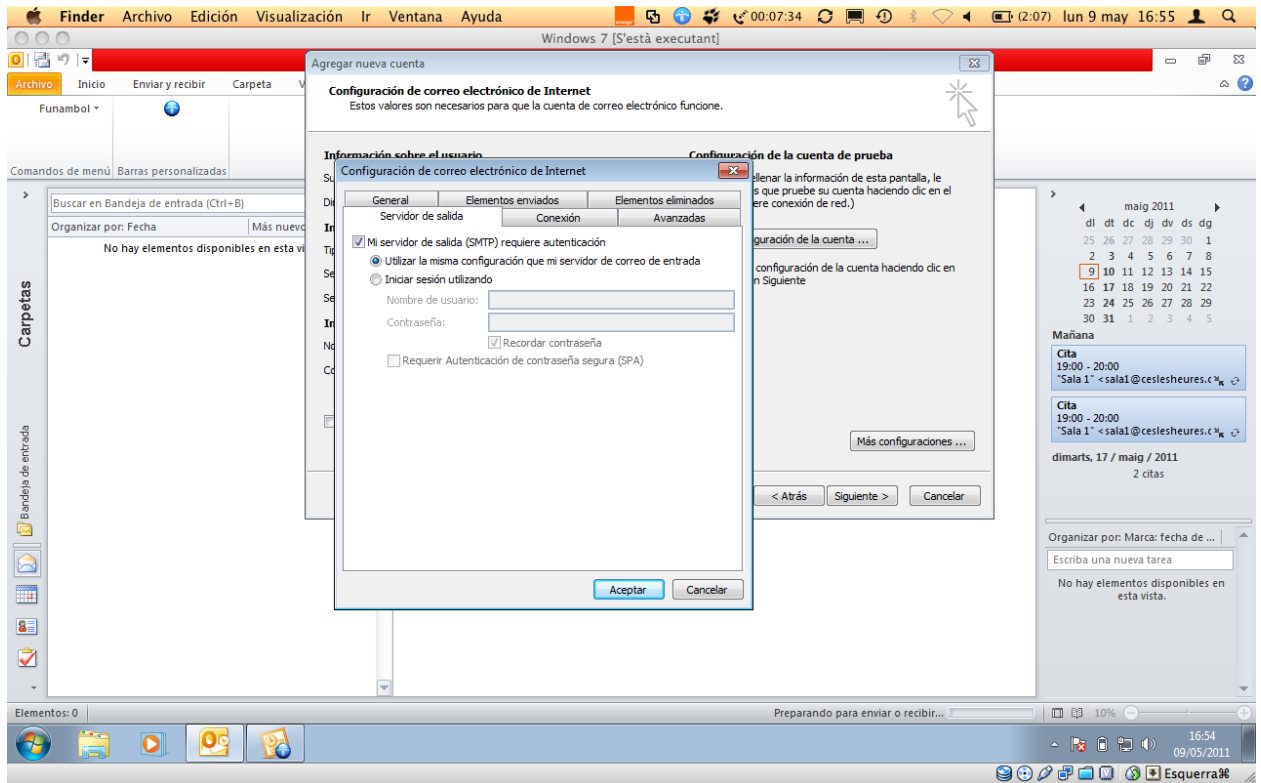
Finder Archivo Edición Visualización Ir Ventana Ayuda
00:07:34 (2:07) lun 9 may 16:55
Windows 7 [S'està executant]

Archivo Inicio Enviar y recibir Carpeta V
Funambol
Comandos de menú Barras personalizadas

Buscar en Bandeja de entrada (Ctrl+B)
Organizar por: Fecha Más nuevo
No hay elementos disponibles en esta vi

Carpetas
Bandeja de entrada

Agregar nueva cuenta
Configuración de correo electrónico de Internet
Estos valores son necesarios para que la cuenta de correo electrónico funcione.

Información sobre el usuario
Su
Di
In
Tip
Se
Se
In
No
Co

Configuración de la cuenta de prueba
llenar la información de esta pantalla, le s que pruebe su cuenta haciendo clic en el ere conexión de red.)
guración de la cuenta ...
configuración de la cuenta haciendo clic en n Siguiente

Más configuraciones ...
< Atrás Siguiente > Cancelar

Configuración de correo electrónico de Internet
General Elementos enviados Elementos eliminados
Servidor de salida Conexión Avanzadas
Mi servidor de salida (SMTP) requiere autenticación
Utilizar la misma configuración que mi servidor de correo de entrada
Iniciar sesión utilizando
Nombre de usuario:
Contraseña:
Recordar contraseña
Requerir Autenticación de contraseña segura (SPA)
Aceptar Cancelar

maig 2011
| dl | dt | dc | dj | dv | ds | dg |
|---|---|---|---|---|---|---|
| 25 | 26 | 27 | 28 | 29 | 30 | 1 |
| 2 | 3 | 4 | 5 | 6 | 7 | 8 |
| 9 | 10 | 11 | 12 | 13 | 14 | 15 |
| 16 | 17 | 18 | 19 | 20 | 21 | 22 |
| 23 | 24 | 25 | 26 | 27 | 28 | 29 |
| 30 | 31 | 1 | 2 | 3 | 4 | 5 |

Mañana
Cita
19:00 - 20:00
"Sala 1" <sala1@ceslesheures.c
Cita
19:00 - 20:00
"Sala 1" <sala1@ceslesheures.c
dimarts, 17 / maig / 2011
2 citas

Organizar por: Marca: fecha de ...
Escriba una nueva tarea
No hay elementos disponibles en esta vista.

Elementos: 0
Preparando para enviar o recibir...
10%
16:54
09/05/2011
Esquerra⌘